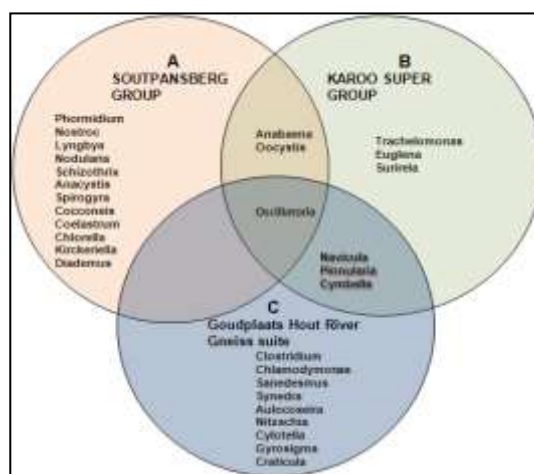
A
SOUTPANSBERG GROUP

Phormidium
Nostroc
Lyngbya
Nodularia
Schizothrix
Anacystis
Spirogyra
Cocconeis
Coelastrum
Chlorella
Kirckeriella
Diademus

B
KAROO SUPER GROUP

Trachelomonas
Euglena
Surirela

Anabaena
Oocystis

Oscillatoria

Navicula
Pinnularia
Cymbella

C
Goudplaats Hout River Gneiss suite

Clostridium
Chlamodymonas
Sanedesmus
Synedra
Aulocoseira
Nitzschia
Cylotella
Gyrosigma
Craticula